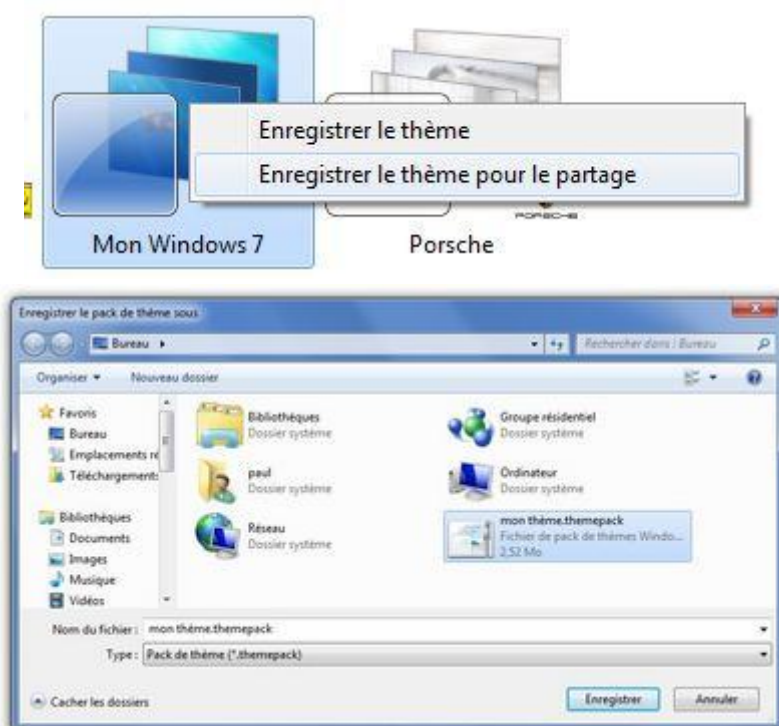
Enregistrer le thème

Enregistrer le thème pour le partage

Mon Windows 7

Porsche

Enregistrer le pack de thème sous

Bureau ▸

Rechercher dans : Bureau

Organiser ▾

Nouveau dossier

Favoris

Bureau

Emplacements re

Téléchargements

Bibliothèques

Documents

Images

Musique

Vidéos

Bibliothèques
Dossier système

Groupe résidentiel
Dossier système

paul
Dossier système

Ordinateur
Dossier système

Réseau
Dossier système

mon thème.themepack
Fichier de pack de thèmes Windo...
2,52 Mo

Nom du fichier : mon thème.themepack

Type : Pack de thème (*.themepack)

Cacher les dossiers

Enregistrer

Annuler